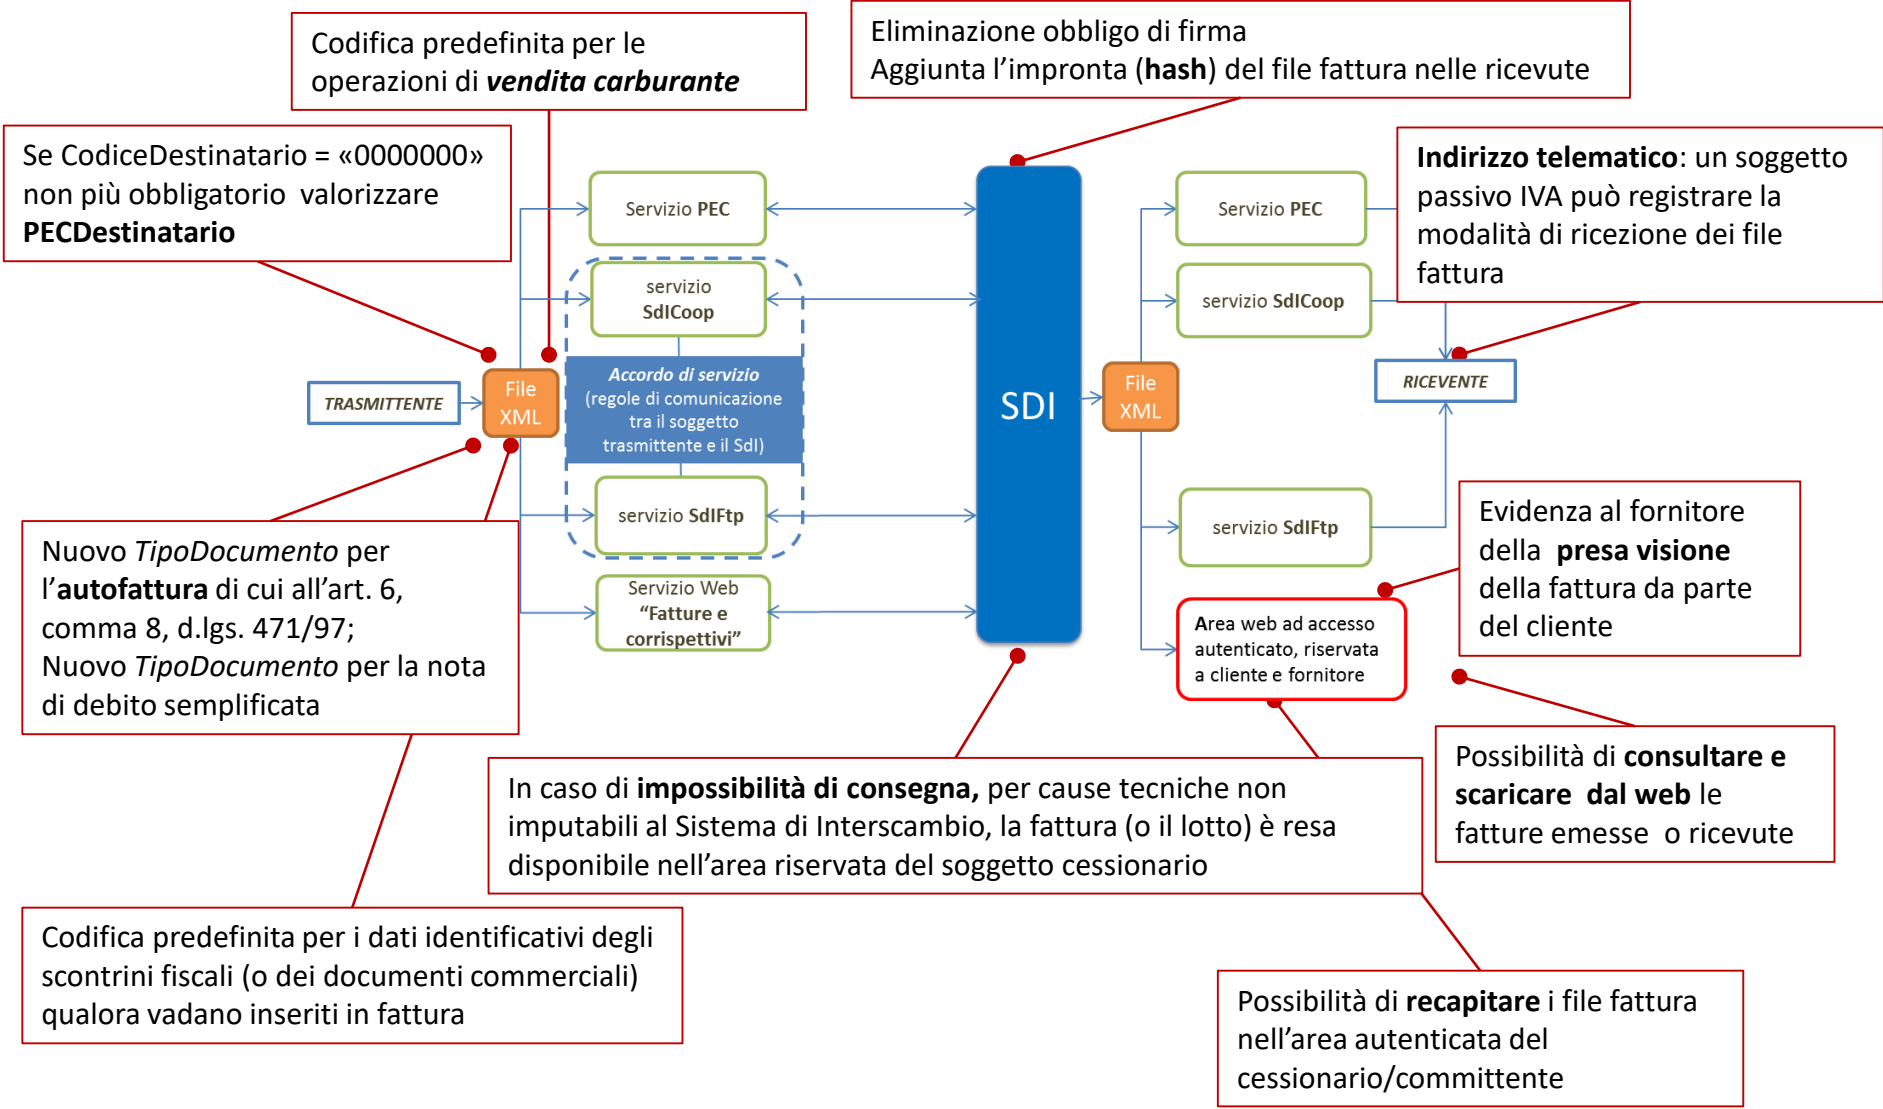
Codifica predefinita per le operazioni di ***vendita carburante***

Eliminazione obbligo di firma
Aggiunta l'impronta (**hash**) del file fattura nelle ricevute

Se CodiceDestinatario = «0000000» non più obbligatorio valorizzare **PECDestinatario**

Servizio PEC

servizio **SdICoop**

***Accordo di servizio***
(regole di comunicazione tra il soggetto trasmittente e il SdI)

TRASMITTENTE

File XML

servizio **SdIFtp**

Servizio Web **"Fatture e corrispettivi"**

SDI

File XML

Servizio PEC

servizio **SdICoop**

servizio **SdIFtp**

**Indirizzo telematico**: un soggetto passivo IVA può registrare la modalità di ricezione dei file fattura

RICEVENTE

Evidenza al fornitore della **presa visione** della fattura da parte del cliente

Area web ad accesso autenticato, riservata a cliente e fornitore

Nuovo *TipoDocumento* per l'**autofattura** di cui all'art. 6, comma 8, d.lgs. 471/97;
Nuovo *TipoDocumento* per la nota di debito semplificata

In caso di **impossibilità di consegna,** per cause tecniche non imputabili al Sistema di Interscambio, la fattura (o il lotto) è resa disponibile nell'area riservata del soggetto cessionario

Possibilità di **consultare e scaricare dal web** le fatture emesse o ricevute

Codifica predefinita per i dati identificativi degli scontrini fiscali (o dei documenti commerciali) qualora vadano inseriti in fattura

Possibilità di **recapitare** i file fattura nell'area autenticata del cessionario/committente